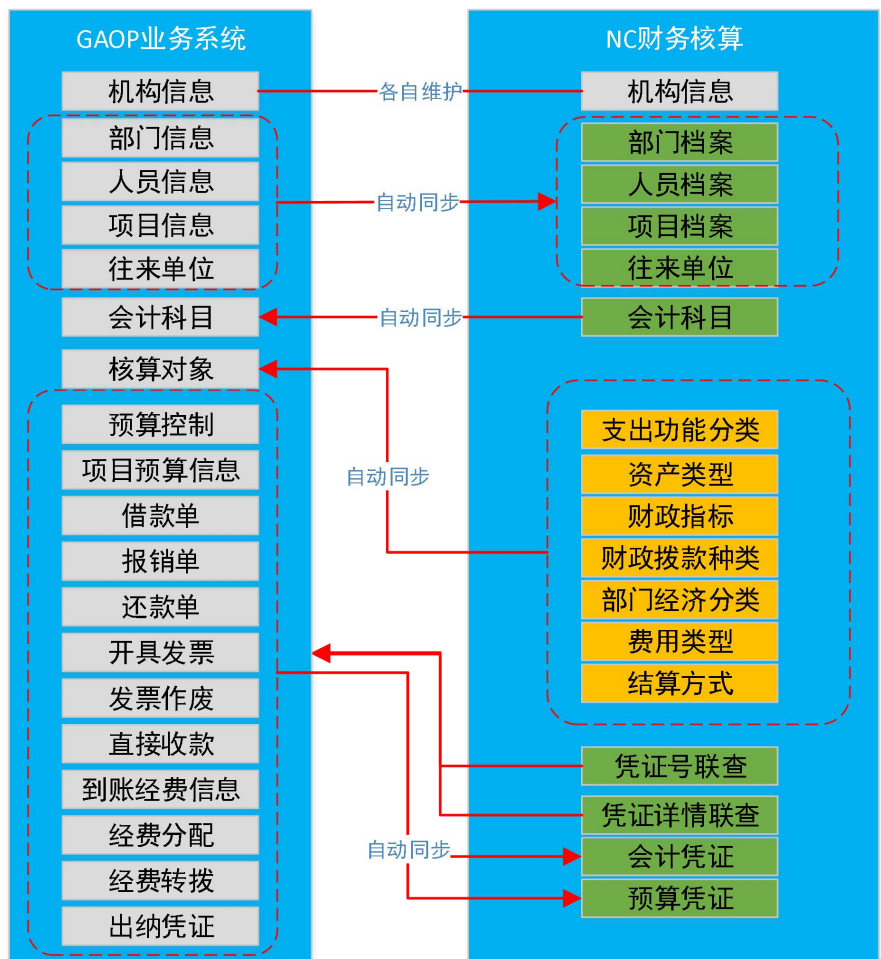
GAOP业务系统

机构信息

部门信息

人员信息

项目信息

往来单位

会计科目

核算对象

预算控制

项目预算信息

借款单

报销单

还款单

开具发票

发票作废

直接收款

到账经费信息

经费分配

经费转拨

出纳凭证

各自维护

自动同步

自动同步

自动同步

自动同步

NC财务核算

机构信息

部门档案

人员档案

项目档案

往来单位

会计科目

支出功能分类

资产类型

财政指标

财政拨款种类

部门经济分类

费用类型

结算方式

凭证号联查

凭证详情联查

会计凭证

预算凭证